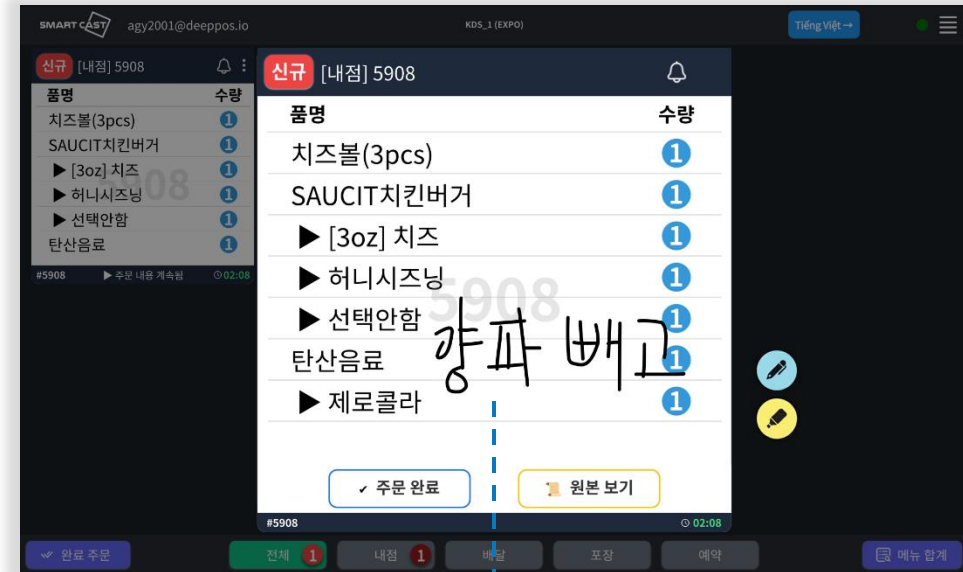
SMART CAST agy2001@deeppos.io KDS_1 (EXPO) Tiếng Việt →

신규 [내점] 5908

| 품명 | 수량 |
|---|---|
| 치즈볼(3pcs) | 1 |
| SAUCIT치킨버거 | 1 |
| ▶ [3oz] 치즈 | 1 |
| ▶ 허니시즈닝 | 1 |
| ▶ 선택안함 | 1 |
| 탄산음료 | 1 |

#5908 ▶ 주문 내용 계속됨 02:08

신규 [내점] 5908

| 품명 | 수량 |
|---|---|
| 치즈볼(3pcs) | 1 |
| SAUCIT치킨버거 | 1 |
| ▶ [3oz] 치즈 | 1 |
| ▶ 허니시즈닝 | 1 |
| ▶ 선택안함 | 1 |
| 탄산음료 | 1 |
| ▶ 제로콜라 | 1 |

5908

양파 빼고

✓ 주문 완료 원본 보기

#5908 02:08

완료 주문 전체 1 내점 1 배달 포장 예약 메뉴 합계